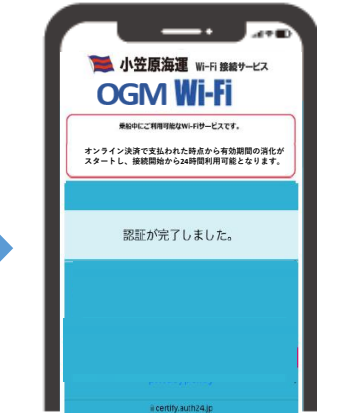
小笠原海運 Wi-Fi 接続サービス

OGM Wi-Fi

乗船中にご利用可能なWi-Fiサービスです。

オンライン決済で支払われた時点から有効期間の消化がスタートし、接続開始から24時間利用可能となります。

認証が完了しました。

certify.auth24.jp